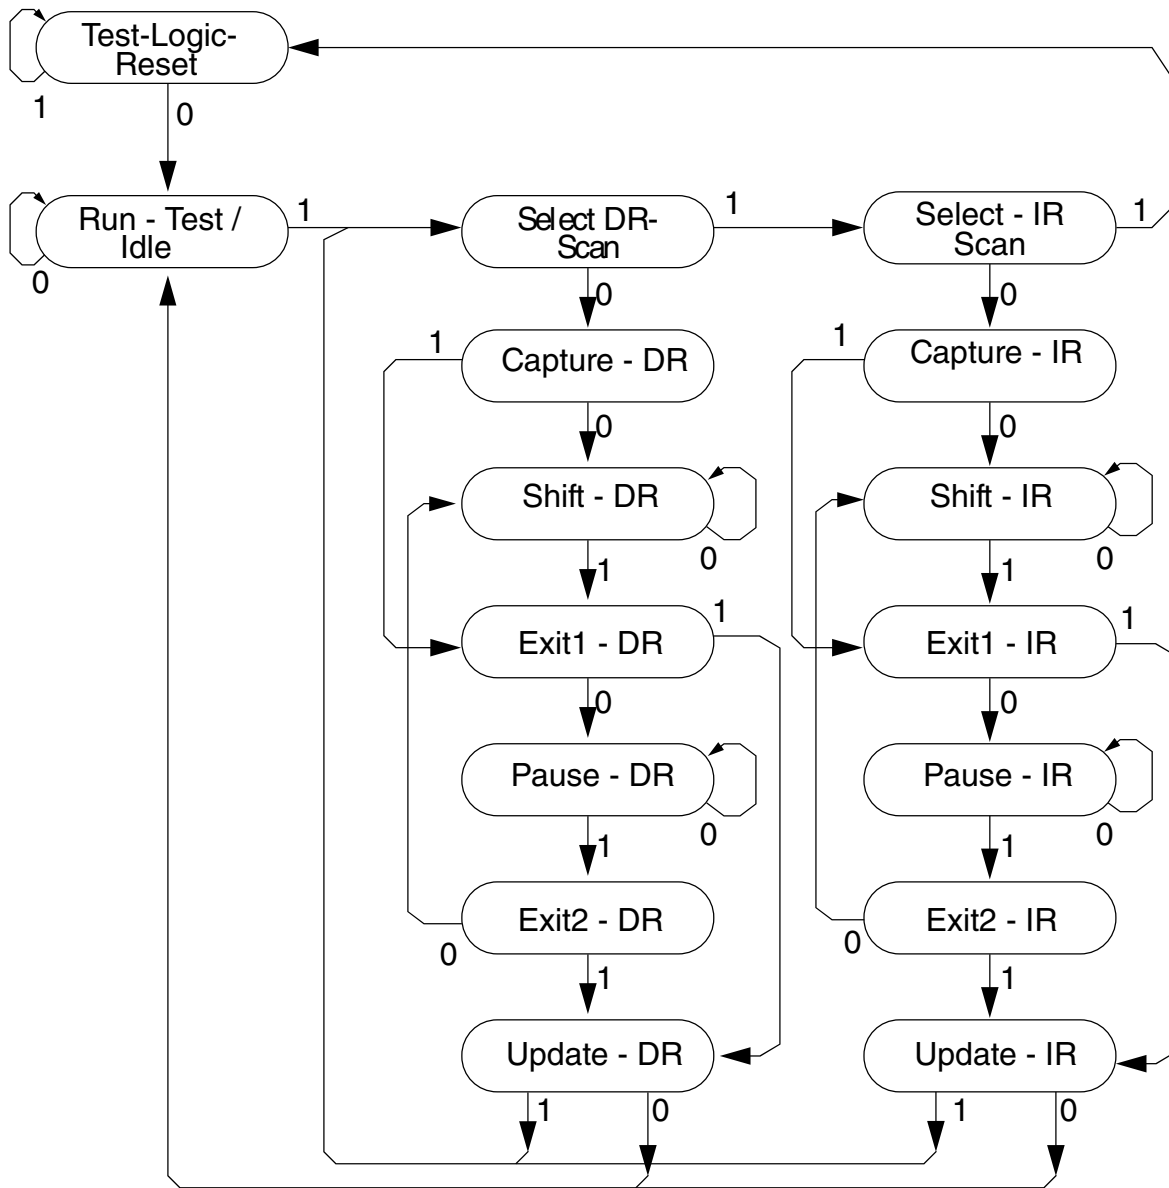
Test-Logic-Reset

1

0

Run - Test / Idle

0

1

Select DR-Scan

1

Select - IR Scan

1

0

0

1

Capture - DR

1

Capture - IR

0

0

Shift - DR

0

Shift - IR

0

1

1

Exit1 - DR

1

Exit1 - IR

1

0

0

Pause - DR

0

Pause - IR

0

1

1

Exit2 - DR

0

Exit2 - IR

0

1

1

Update - DR

Update - IR

1

0

1

0